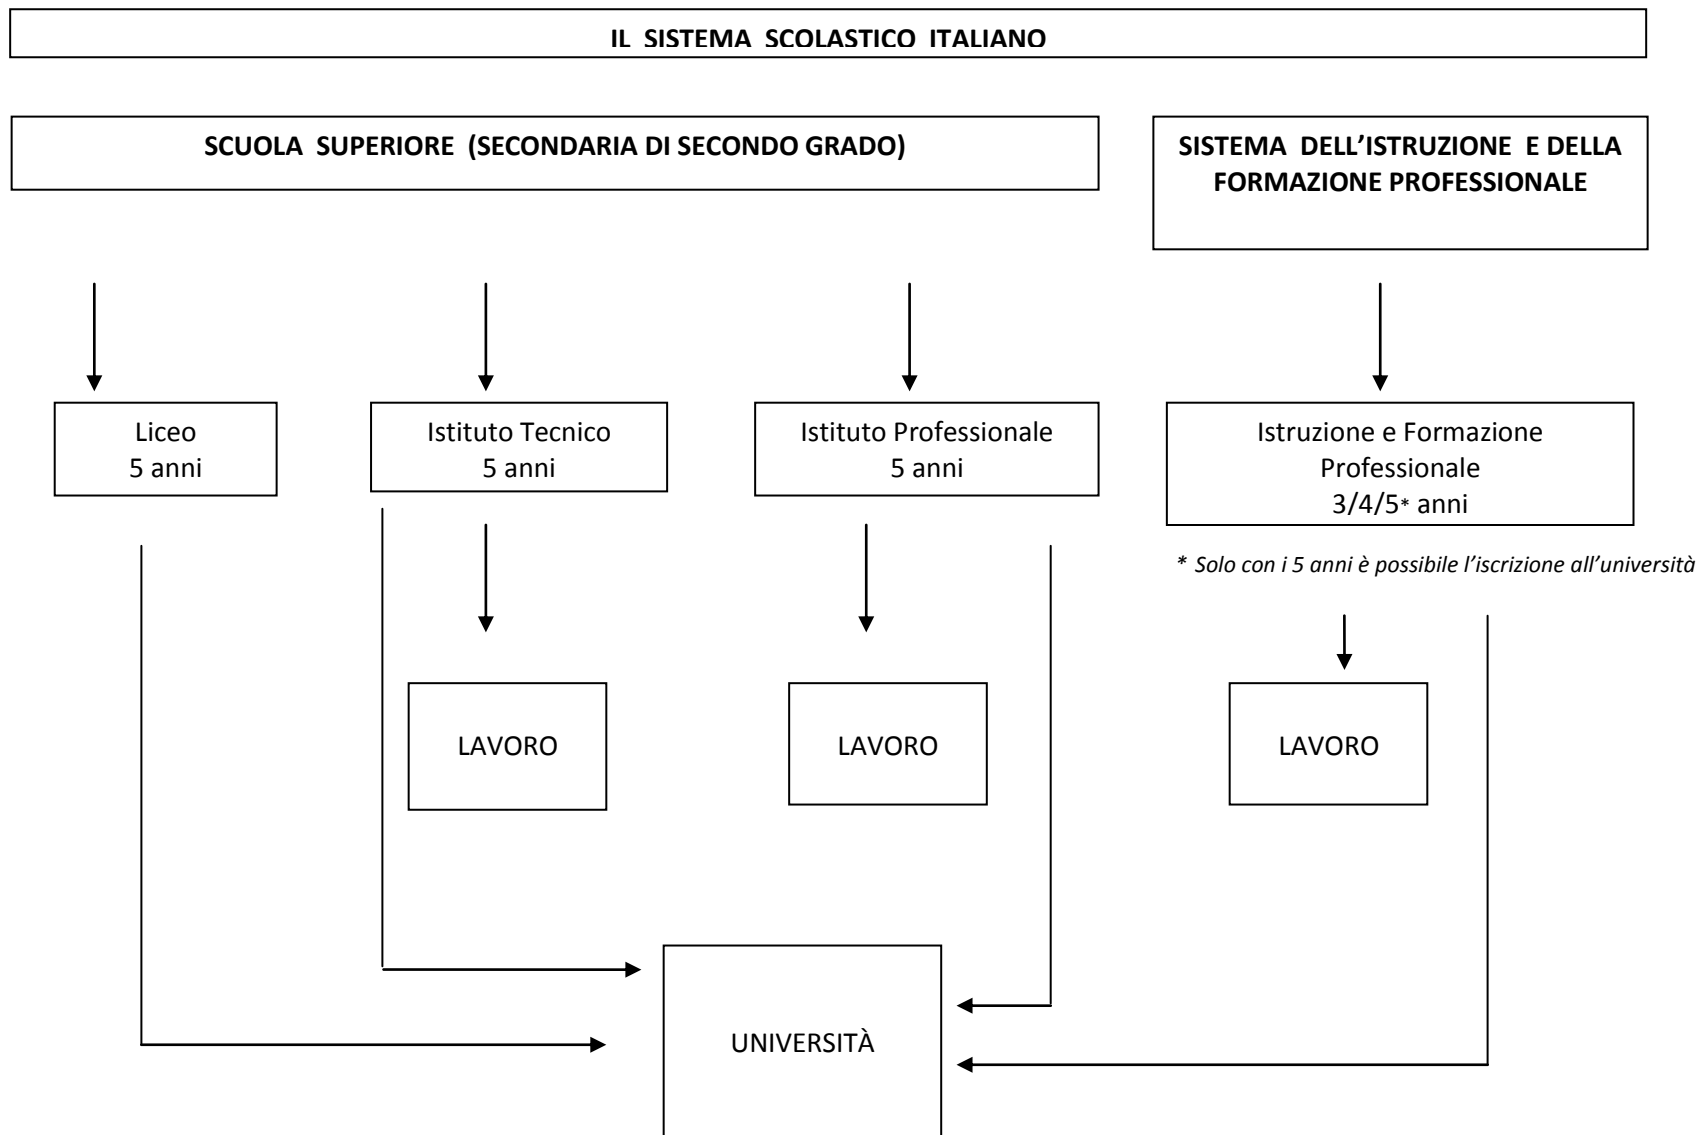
IL SISTEMA SCOLASTICO ITALIANO

SCUOLA SUPERIORE (SECONDARIA DI SECONDO GRADO)

SISTEMA DELL'ISTRUZIONE E DELLA FORMAZIONE PROFESSIONALE

Liceo
5 anni

Istituto Tecnico
5 anni

Istituto Professionale
5 anni

Istruzione e Formazione Professionale
3/4/5* anni

* Solo con i 5 anni è possibile l'iscrizione all'università

LAVORO

LAVORO

LAVORO

UNIVERSITÀ